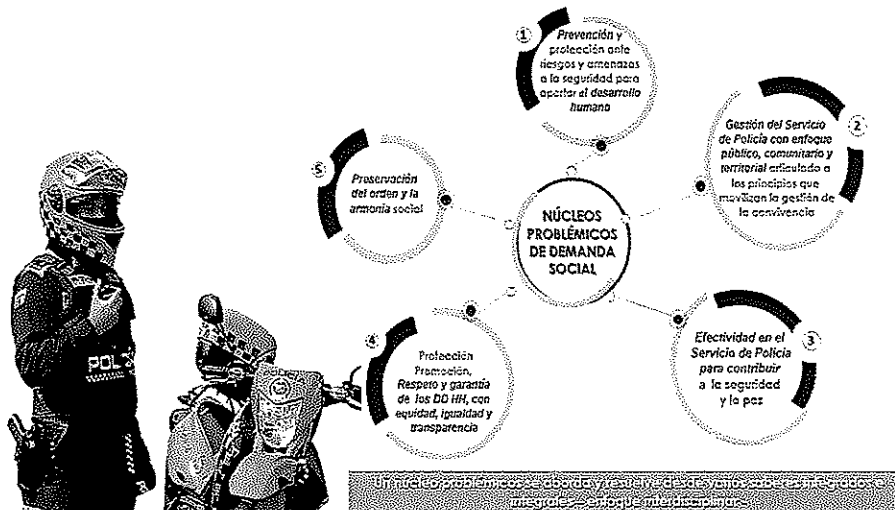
NÚCLEOS PROBLÉMICOS DE DEMANDA SOCIAL

1 Prevención y protección ante riesgos y amenazas a la seguridad para aportar al desarrollo humano

2 Gestión del Servicio de Policía con enfoque público, comunitario y territorial articulado a los principios que movilizan la gestión de la convivencia

3 Efectividad en el Servicio de Policía para contribuir a la seguridad y la paz

4 Protección Promoción, Respeto y garantía de los DD HH, con equidad, igualdad y transparencia

5 Preservación del orden y la armonía social

POLIC

Un núcleo problémico se aborda y resuelve desde varios saberes integrados e integrales — enfoque interdisciplinar —